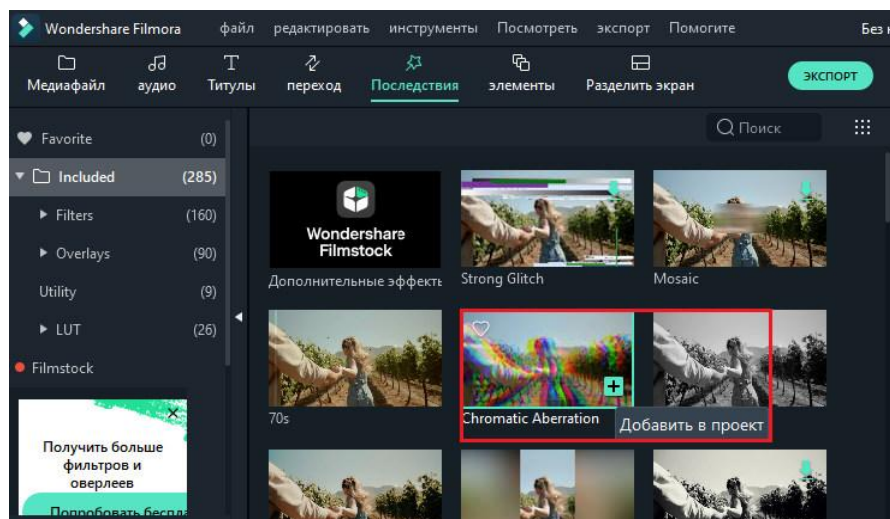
Wondershare Filmora   файл   редактировать   инструменты   Посмотреть   экспорт   Помогите   Без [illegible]

Медиафайл   аудио   Титулы   переход   Последствия   элементы   Разделить экран   ЭКСПОРТ

Favorite (0)
Included (285)
Filters (160)
Overlays (90)
Utility (9)
LUT (26)
Filmstock

Получить больше фильтров и оверлеев

Попробовать бесп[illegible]

Поиск

Wondershare Filmstock
Дополнительные эффекты

Strong Glitch

Mosaic

70s

Chromatic Aberration

Добавить в проект